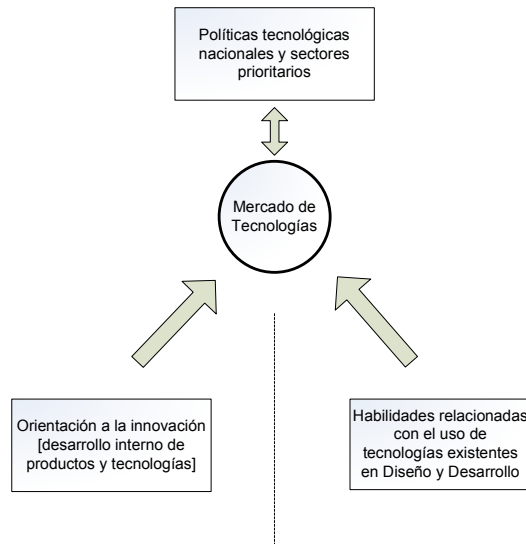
Políticas tecnológicas nacionales y sectores prioritarios

Mercado de Tecnologías

Orientación a la innovación [desarrollo interno de productos y tecnologías]

Habilidades relacionadas con el uso de tecnologías existentes en Diseño y Desarrollo